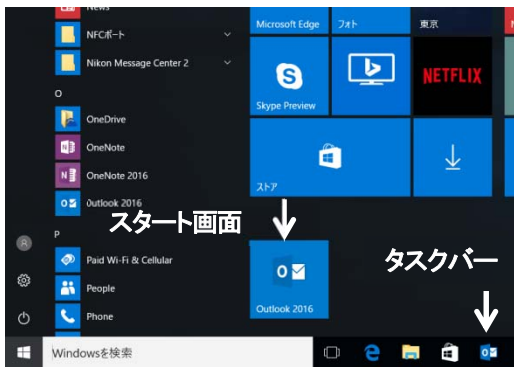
News
NFCポート
Nikon Message Center 2
O
OneDrive
OneNote
OneNote 2016
Outlook 2016
P
Paid Wi-Fi & Cellular
People
Phone
Microsoft Edge
フォト
東京
Skype Preview
NETFLIX
ストア
スタート画面
Outlook 2016
タスクバー
Windowsを検索